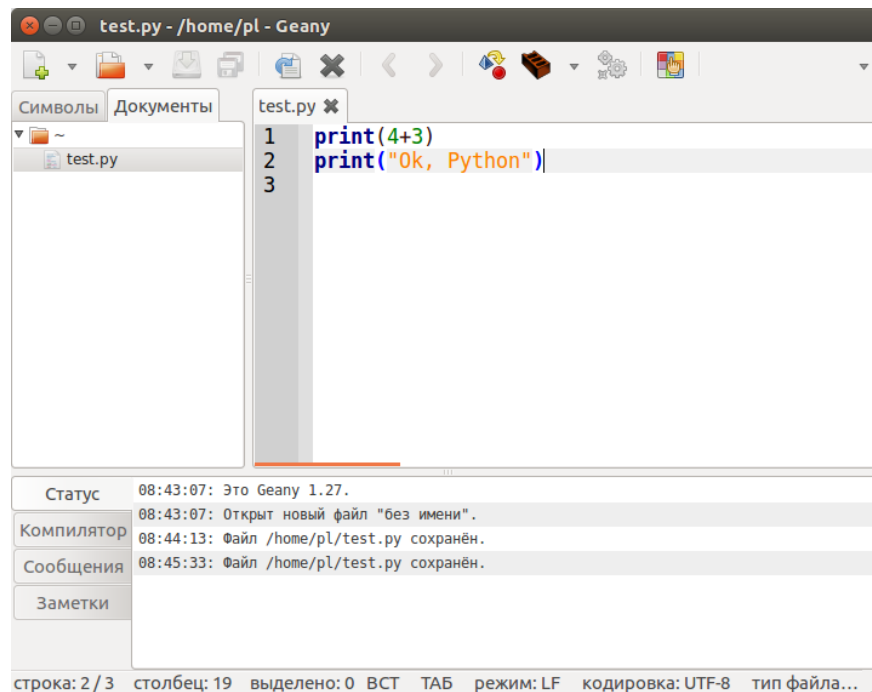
test.py - /home/pl - Geany

Символы Документы

~
test.py

test.py

1 print(4+3)
2 print("Ok, Python")
3

Статус
Компилятор
Сообщения
Заметки

08:43:07: Это Geany 1.27.
08:43:07: Открыт новый файл "без имени".
08:44:13: Файл /home/pl/test.py сохранён.
08:45:33: Файл /home/pl/test.py сохранён.

строка: 2 / 3 столбец: 19 выделено: 0 ВСТ ТАБ режим: LF кодировка: UTF-8 тип файла...